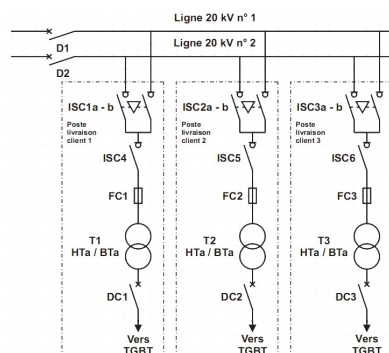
Ligne 20 kV n° 1

Ligne 20 kV n° 2

D1

D2

ISC1a - b

Poste livraison client 1

ISC4

FC1

T1
HTa / BTa

DC1

Vers TGBT

ISC2a - b

Poste livraison client 2

ISC5

FC2

T2
HTa / BTa

DC2

Vers TGBT

ISC3a - b

Poste livraison client 3

ISC6

FC3

T3
HTa / BTa

DC3

Vers TGBT